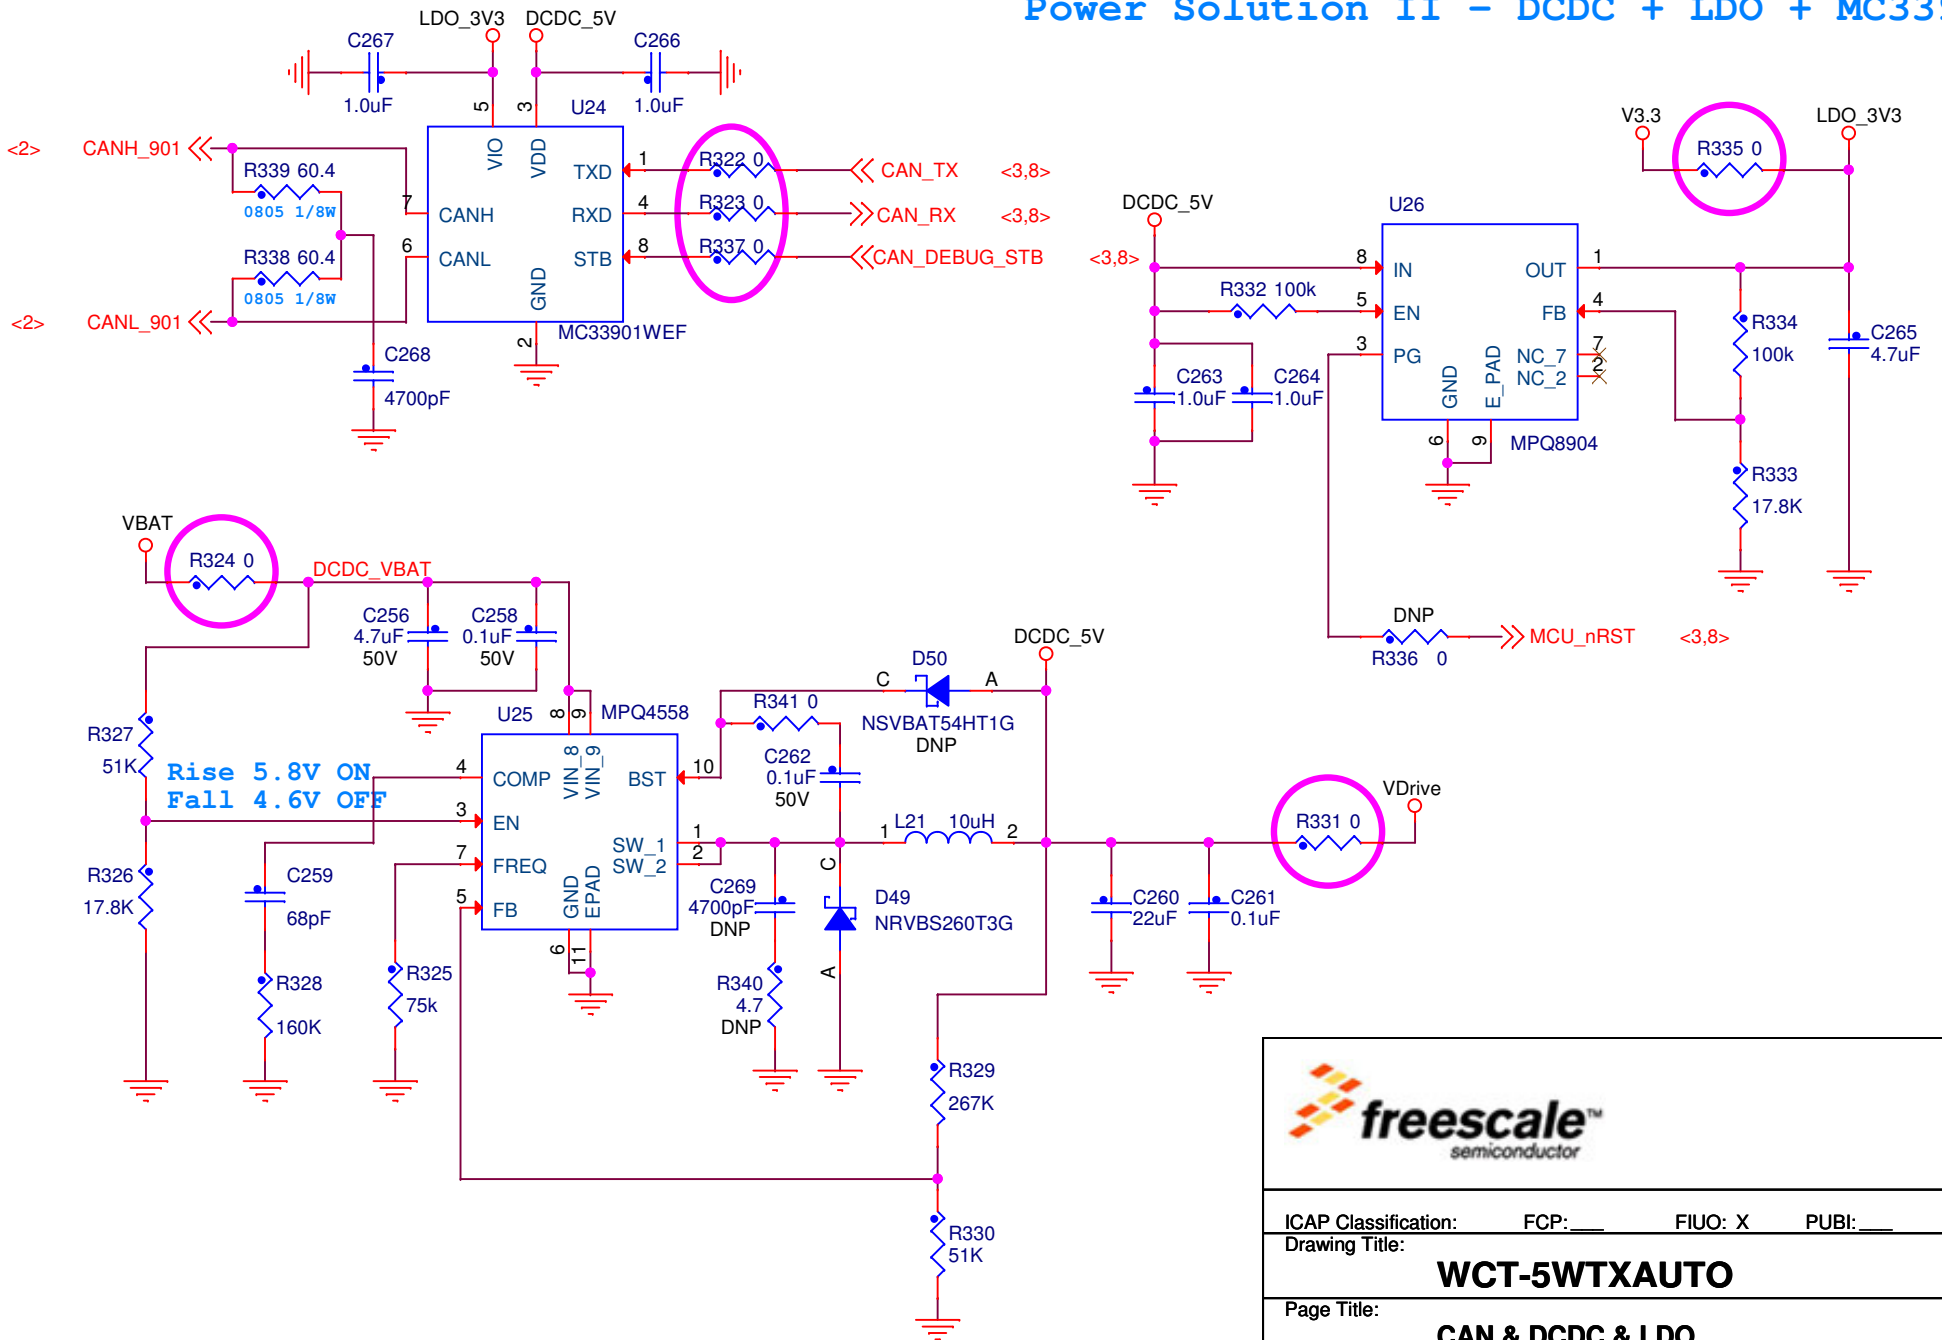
Power Solution II - DCDC + LDO + MC33

LDO_3V3 DCDC_5V
C267 C266
1.0uF 1.0uF
5 3 U24
<2> CANH_901
R339 60.4
0805 1/8W
R338 60.4
0805 1/8W
<2> CANL_901
7 CANH
6 CANL
VIO VDD
GND
TXD RXD STB
1 4 8
R322 0
R323 0
R337 0
CAN_TX <3,8>
CAN_RX <3,8>
CAN_DEBUG_STB <3,8>
2 MC33901WEF
C268
4700pF

V3.3 LDO_3V3
R335 0
DCDC_5V U26
<3,8>
8 IN OUT 1
R332 100k
5 EN FB 4
3 PG NC_7 7
NC_2 2
GND E_PAD
6 9 MPQ8904
C263 1.0uF
C264 1.0uF
R334 100k
C265 4.7uF
R333 17.8K
DNP
MCU_nRST <3,8>
R336 0

VBAT
R324 0
DCDC_VBAT
C256 4.7uF 50V
C258 0.1uF 50V
U25 8 9 MPQ4558
R327 51K
Rise 5.8V ON
Fall 4.6V OFF
4 COMP
3 EN
7 FREQ
5 FB
VIN_8 VIN_9
BST 10
SW_1 1
SW_2 2
GND EPAD
6 11
R326 17.8K
C259 68pF
R328 160K
R325 75k
DCDC_5V
C D50 A
NSVBAT54HT1G
DNP
R341 0
C262 0.1uF 50V
L21 10uH
1 2
C269 4700pF DNP
R340 4.7 DNP
C A
D49 NRVBS260T3G
C260 22uF
C261 0.1uF
R331 0
VDrive
R329 267K
R330 51K

freescale semiconductor
ICAP Classification: FCP:___ FIUO: X PUBI:___
Drawing Title:
WCT-5WTXAUTO
Page Title:
CAN & DCDC & LDO